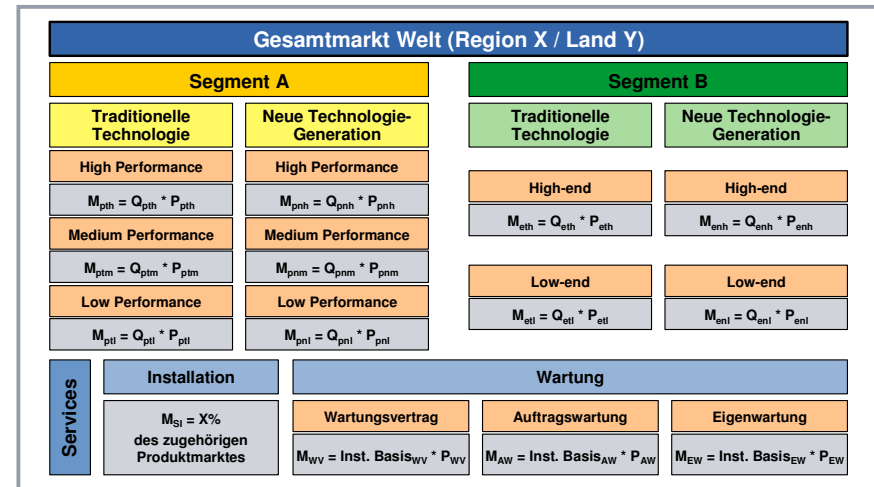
Gesamtmarkt Welt (Region X / Land Y)

Segment A

Traditionelle Technologie

High Performance

$M_{pth} = Q_{pth} * P_{pth}$

Medium Performance

$M_{ptm} = Q_{ptm} * P_{ptm}$

Low Performance

$M_{ptl} = Q_{ptl} * P_{ptl}$

Neue Technologie-Generation

High Performance

$M_{pnh} = Q_{pnh} * P_{pnh}$

Medium Performance

$M_{pnm} = Q_{pnm} * P_{pnm}$

Low Performance

$M_{pnl} = Q_{pnl} * P_{pnl}$

Segment B

Traditionelle Technologie

High-end

$M_{eth} = Q_{eth} * P_{eth}$

Low-end

$M_{etl} = Q_{etl} * P_{etl}$

Neue Technologie-Generation

High-end

$M_{enh} = Q_{enh} * P_{enh}$

Low-end

$M_{enl} = Q_{enl} * P_{enl}$

Services

Installation

$M_{SI}$ = X% des zugehörigen Produktmarktes

Wartung

Wartungsvertrag

$M_{WV}$ = Inst. $Basis_{WV} * P_{WV}$

Auftragswartung

$M_{AW}$ = Inst. $Basis_{AW} * P_{AW}$

Eigenwartung

$M_{EW}$ = Inst. $Basis_{EW} * P_{EW}$